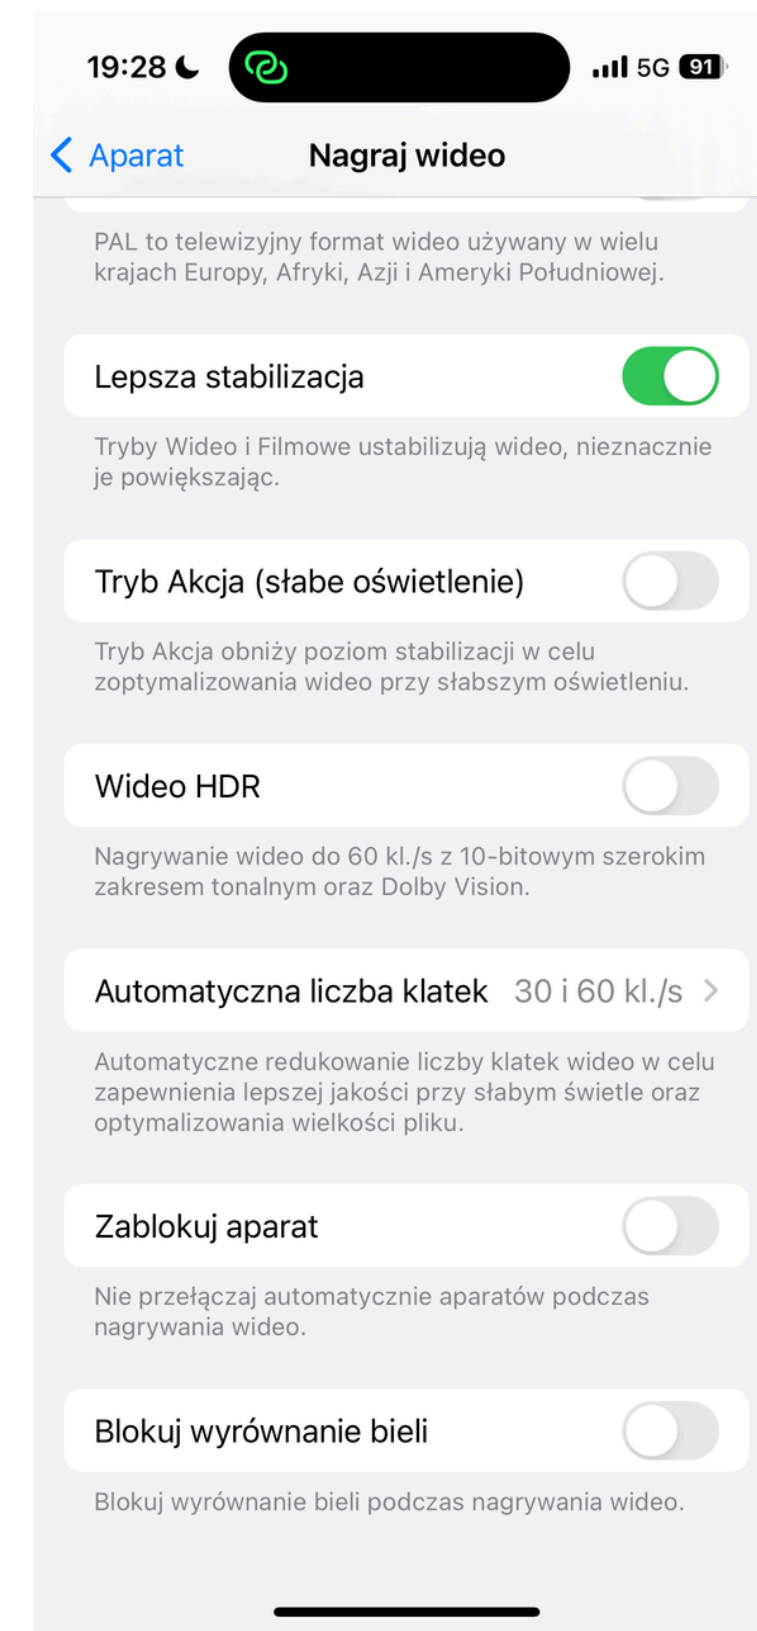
19:28 5G 91

Aparat Nagraj wideo

PAL to telewizyjny format wideo używany w wielu krajach Europy, Afryki, Azji i Ameryki Południowej.

Lepsza stabilizacja

Tryby Wideo i Filmowe ustabilizują wideo, nieznacznie je powiększając.

Tryb Akcja (słabe oświetlenie)

Tryb Akcja obniży poziom stabilizacji w celu zoptymalizowania wideo przy słabszym oświetleniu.

Wideo HDR

Nagrywanie wideo do 60 kl./s z 10-bitowym szerokim zakresem tonalnym oraz Dolby Vision.

Automatyczna liczba klatek 30 i 60 kl./s

Automatyczne redukowanie liczby klatek wideo w celu zapewnienia lepszej jakości przy słabym świetle oraz optymalizowania wielkości pliku.

Zablokuj aparat

Nie przełączaj automatycznie aparatów podczas nagrywania wideo.

Blokuj wyrównanie bieli

Blokuj wyrównanie bieli podczas nagrywania wideo.